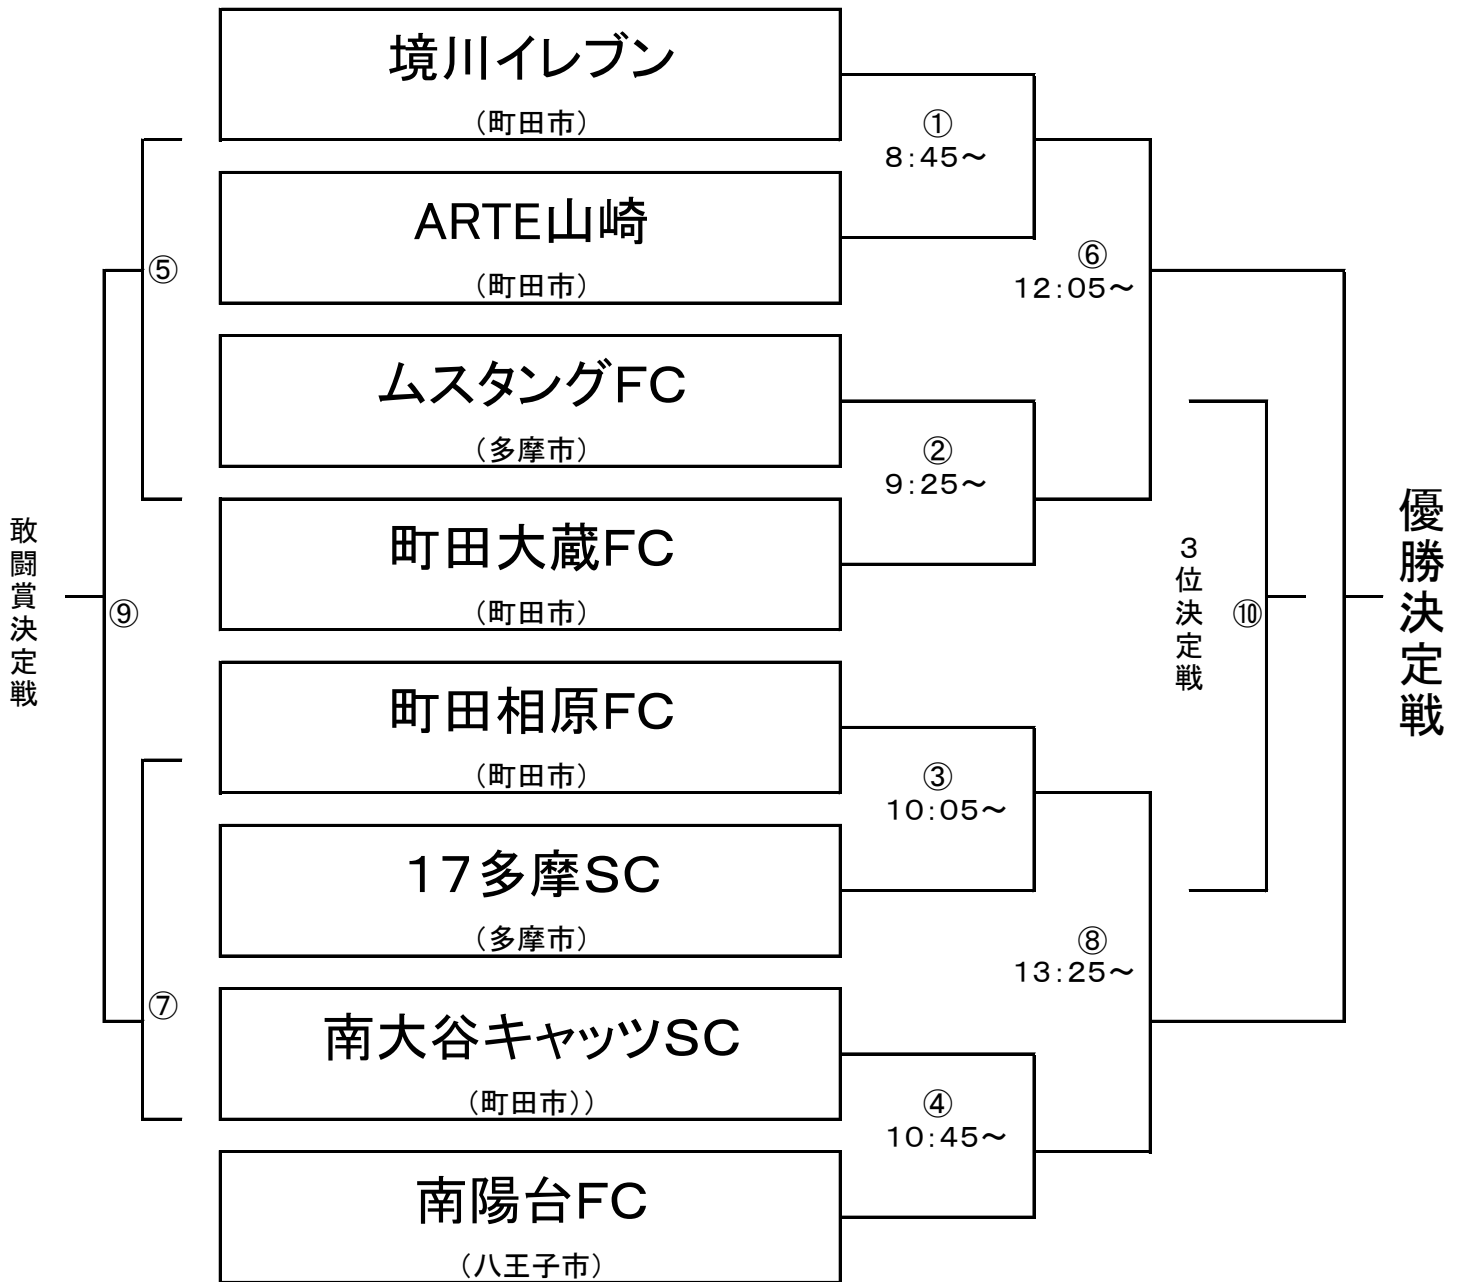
敢闘賞決定戦

⑤

⑨

⑦

境川イレブン
（町田市）

ARTE山崎
（町田市）

ムスタングFC
（多摩市）

町田大蔵FC
（町田市）

町田相原FC
（町田市）

17多摩SC
（多摩市）

南大谷キャッツSC
（町田市））

南陽台FC
（八王子市）

①
8:45～

②
9:25～

③
10:05～

④
10:45～

⑥
12:05～

⑧
13:25～

3位決定戦

⑩

優勝決定戦